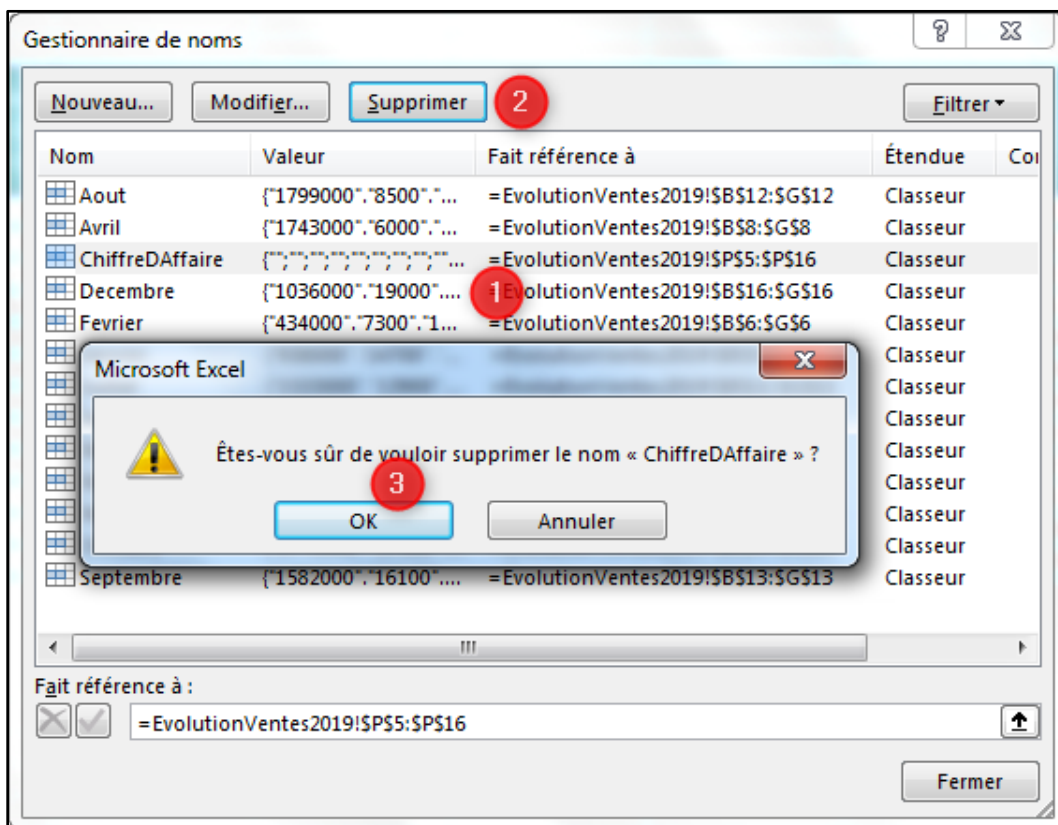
Gestionnaire de noms

?

Nouveau...

Modifier...

Supprimer

2

Filtrer

| Nom | Valeur | Fait référence à | Étendue | Co |
|---|---|---|---|---|
| Aout | {"1799000"."8500"."... | =EvolutionVentes2019!$B$12:$G$12 | Classeur | |
| Avril | {"1743000"."6000"."... | =EvolutionVentes2019!$B$8:$G$8 | Classeur | |
| ChiffreDAffaire | {"";"";"";"";"";"";"";"";"... | =EvolutionVentes2019!$P$5:$P$16 | Classeur | |
| Decembre | {"1036000"."19000"... | 1 EvolutionVentes2019!$B$16:$G$16 | Classeur | |
| Fevrier | {"434000"."7300"."1... | =EvolutionVentes2019!$B$6:$G$6 | Classeur | |
| | | | Classeur | |
| | | | Classeur | |
| | | | Classeur | |
| | | | Classeur | |
| | | | Classeur | |
| | | | Classeur | |
| | | | Classeur | |
| Septembre | {"1582000"."16100"... | =EvolutionVentes2019!$B$13:$G$13 | Classeur | |

Microsoft Excel

Êtes-vous sûr de vouloir supprimer le nom « ChiffreDAffaire » ?

3

OK

Annuler

Fait référence à :

=EvolutionVentes2019!$P$5:$P$16

Fermer